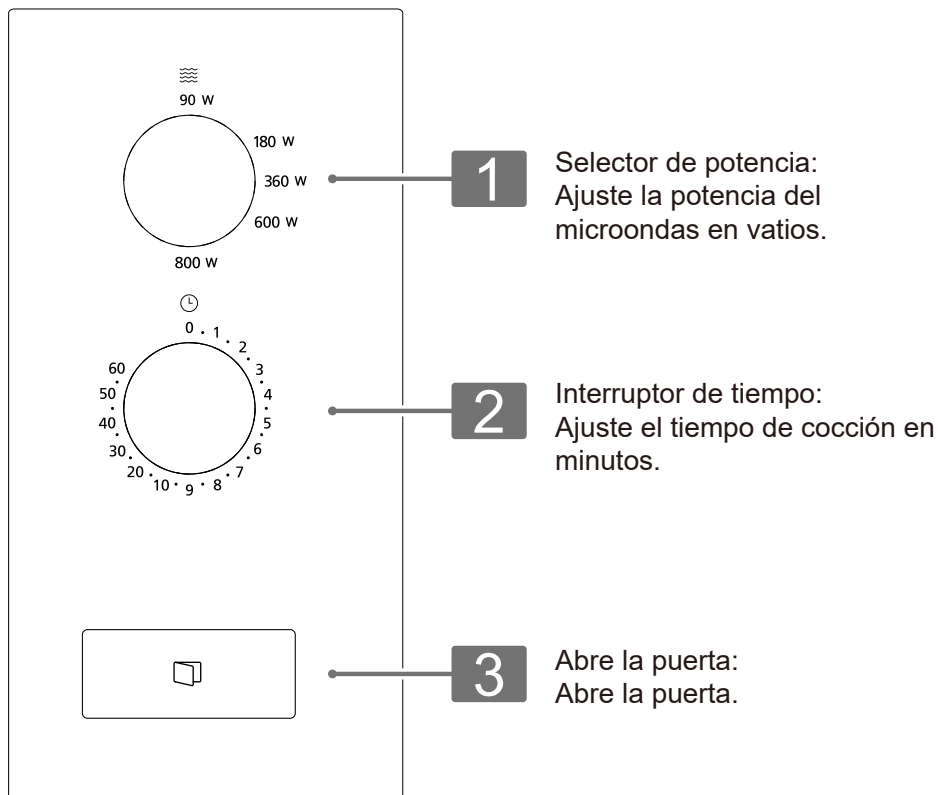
90 W
180 W
360 W
600 W
800 W

0 1 2 3 4 5 6 7 8 9 10 20 30 40 50 60

1 Selector de potencia: Ajuste la potencia del microondas en vatios.

2 Interruptor de tiempo: Ajuste el tiempo de cocción en minutos.

3 Abre la puerta: Abre la puerta.